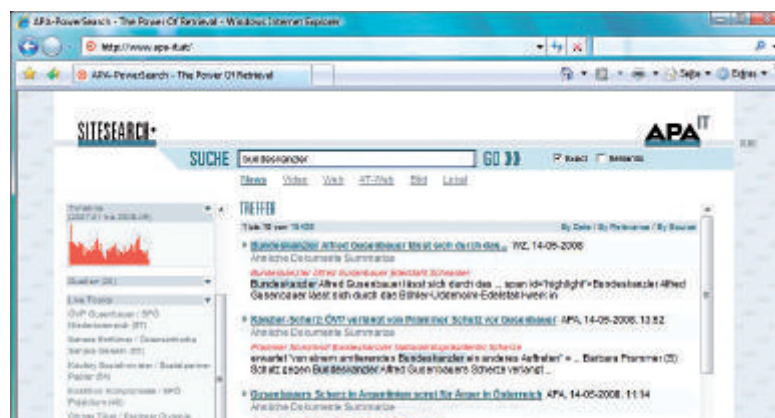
APA-PowerSearch - The Power Of Retrieval - Windows Internet Explorer

http://www.apa-it.at/

APA-PowerSearch - The Power Of Retrieval

Seite • Extras •

SITESEARCH•

APA IT

SUCHE Bundeskanzler GO »

Exact Semantic

News Video Web AT-Web Bild Lokal

TREFFER

Treffer 1-10 von 19.420

By Date / By Relevance / By Source

• Bundeskanzler Alfred Gusenbauer lässt sich durch das ... WZ, 14-05-2008

Ähnliche Dokumente Summarize

Bundeskanzler Alfred Gusenbauer lässt sich durch das ... span id="highlight"> Bundeskanzler Alfred Gusenbauer lässt sich durch das Ethler-Udenone-Edelstahlwerk in

• Kanzler-Scherz: ÖVP verlangt von Prammer Schutz vor Gusenbauer APA, 14-05-2008, 13:52

Ähnliche Dokumente Summarize

erwartet "von einem amtierenden Bundeskanzler ein anderes Auftreten" = ... Barbara Prammer (S) Schutz gegen Bundeskanzler Alfred Gusenbauers Scherze verlangt ...

• Gusenbauers Scherz in Argentinien sorgt für Ärger in Österreich APA, 14-05-2008, 11:14

Ähnliche Dokumente Summarize

Timeline

Quellen

Live Topics

ÖVP Gusenbauer / SPÖ Bundeskanzler

Kanzler Bundeskanzler / Bundeskanzler Partei